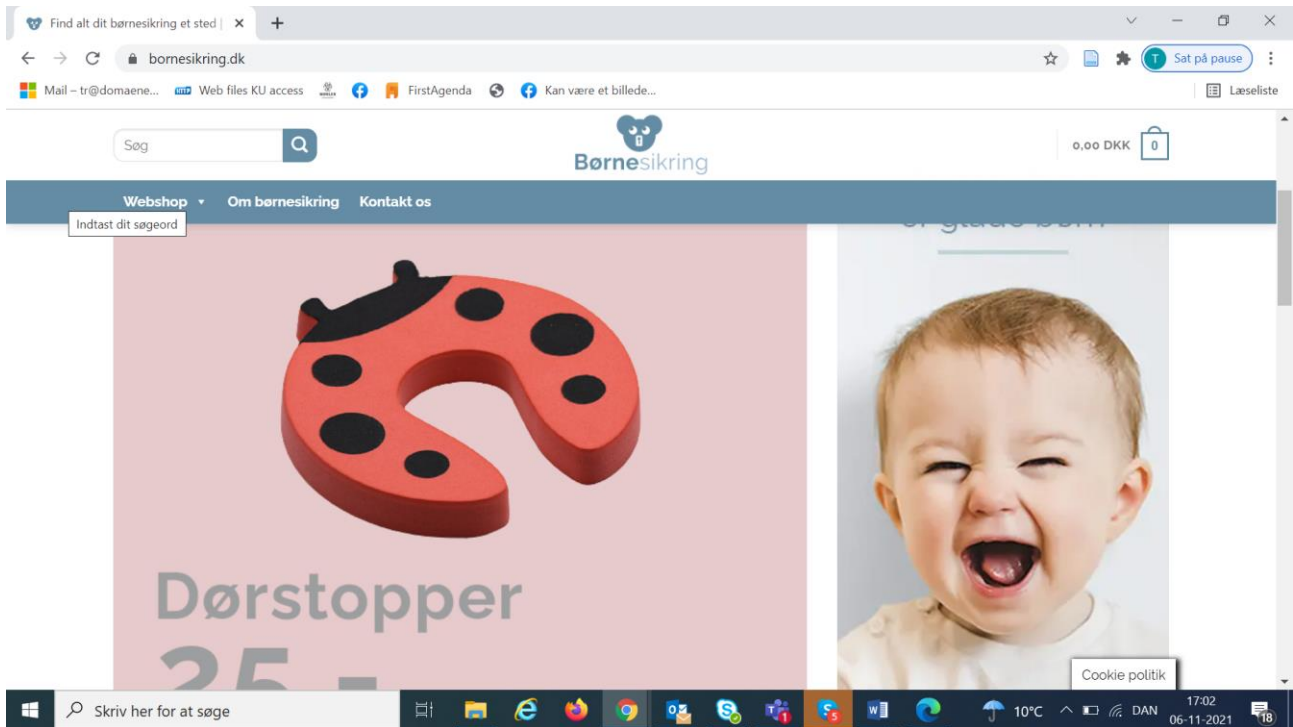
Find alt dit børnesikring et sted | ×
+
bornesikring.dk
Sat på pause
Mail – tr@domaene...
Web files KU access
FirstAgenda
Kan være et billede...
Læseliste
Søg
Børnesikring
0,00 DKK
0
Webshop
Om børnesikring
Kontakt os
Indtast dit søgeord
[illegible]
Dørstopper
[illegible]
Cookie politik
Skriv her for at søge
10°C
DAN
17:02
06-11-2021
18